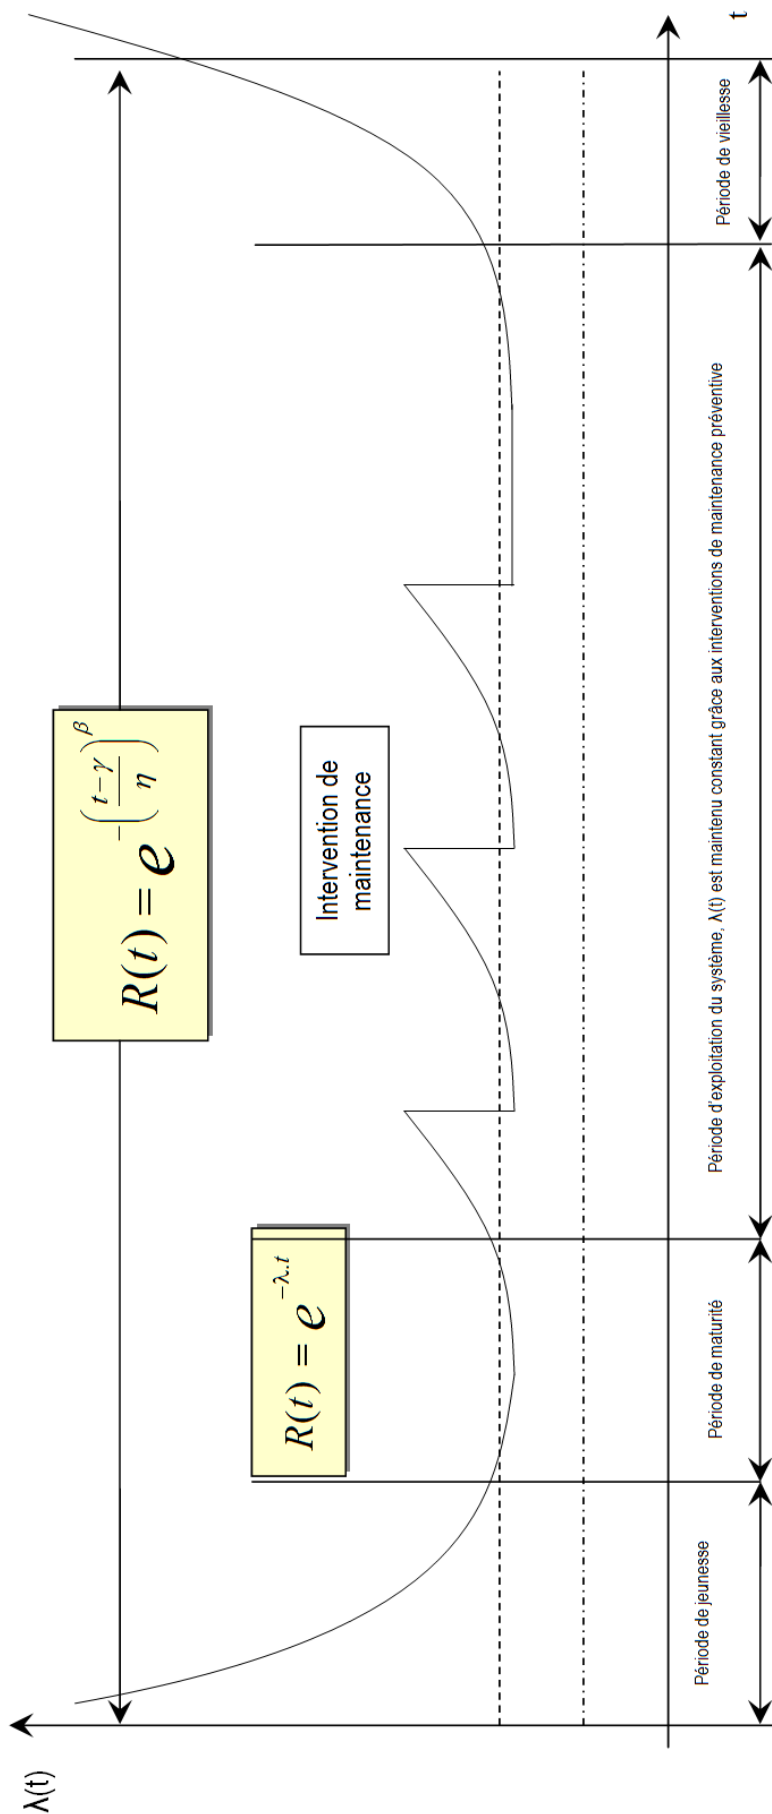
λ(t)

t

$R(t) = e^{-\lambda.t}$

$R(t) = e^{-\left(\frac{t-\gamma}{\eta}\right)^{\beta}}$

Intervention de maintenance

Période de jeunesse

Période de maturité

Période d'exploitation du système, λ(t) est maintenu constant grâce aux interventions de maintenance préventive

Période de vieillesse